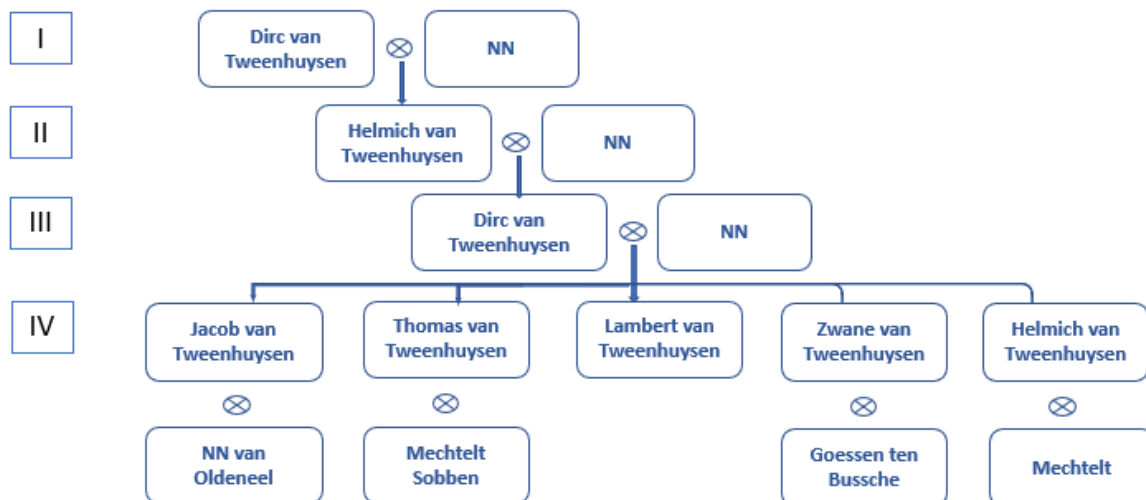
I

Dirc van Tweenhuysen ⊗ NN

II

Helmich van Tweenhuysen ⊗ NN

III

Dirc van Tweenhuysen ⊗ NN

IV

Jacob van Tweenhuysen

Thomas van Tweenhuysen

Lambert van Tweenhuysen

Zwane van Tweenhuysen

Helmich van Tweenhuysen

⊗

⊗

⊗

⊗

NN van Oldeneel

Mechtelt Sobben

Goessen ten Bussche

Mechtelt